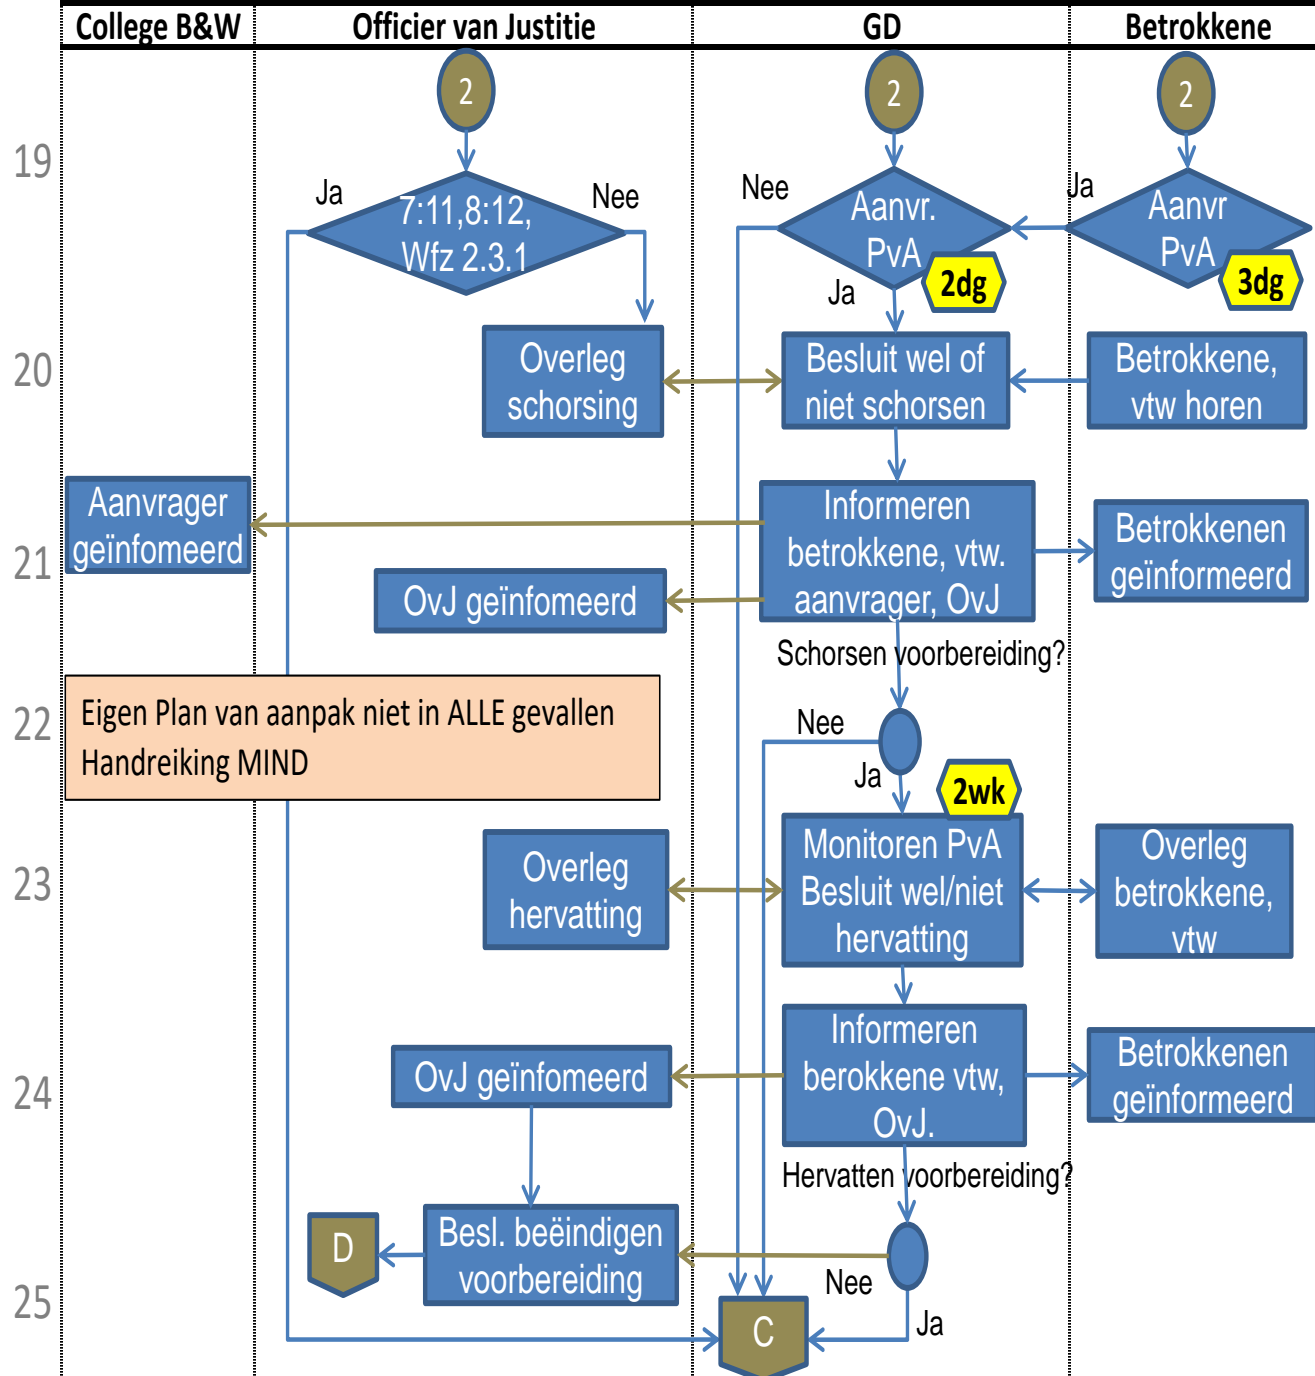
| College B&W | Officier van Justitie | GD | Betrokkene |
|---|---|---|---|

19

2

Ja

7:11,8:12, Wfz 2.3.1

Nee

2

Nee

Aanvr. PvA

2dg

Ja

2

Ja

Aanvr PvA

3dg

20

Overleg schorsing

Besluit wel of niet schorsen

Betrokkene, vtw horen

21

Aanvrager geïnfomeerd

Informeren betrokkene, vtw. aanvrager, OvJ

Betrokkenen geïnformeerd

OvJ geïnfomeerd

Schorsen voorbereiding?

22

Eigen Plan van aanpak niet in ALLE gevallen
Handreiking MIND

Nee

Ja

2wk

23

Overleg hervatting

Monitoren PvA Besluit wel/niet hervatting

Overleg betrokkene, vtw

24

OvJ geïnfomeerd

Informeren berokkene vtw, OvJ.

Betrokkenen geïnformeerd

Hervatten voorbereiding?

25

D

Besl. beëindigen voorbereiding

Nee

C

Ja